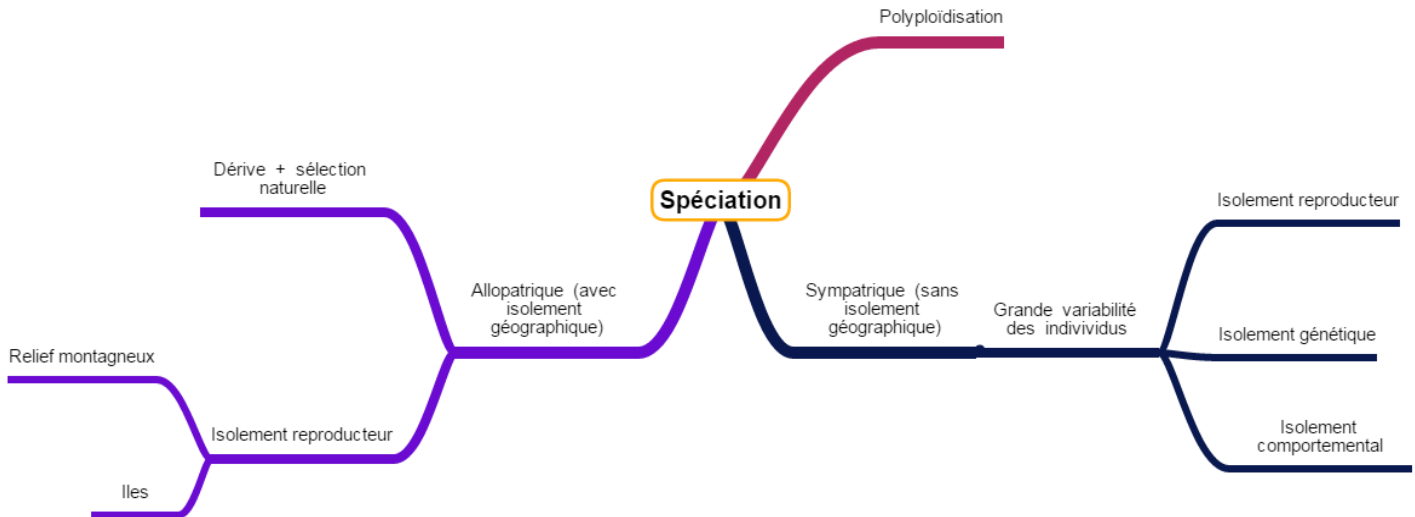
Spéciation

Polyploïdisation

Allopatrique (avec isolement géographique)

Dérive + sélection naturelle

Isolement reproducteur

Relief montagneux

Iles

Sympatrique (sans isolement géographique)

Grande variabilité des indivividus

Isolement reproducteur

Isolement génétique

Isolement comportemental